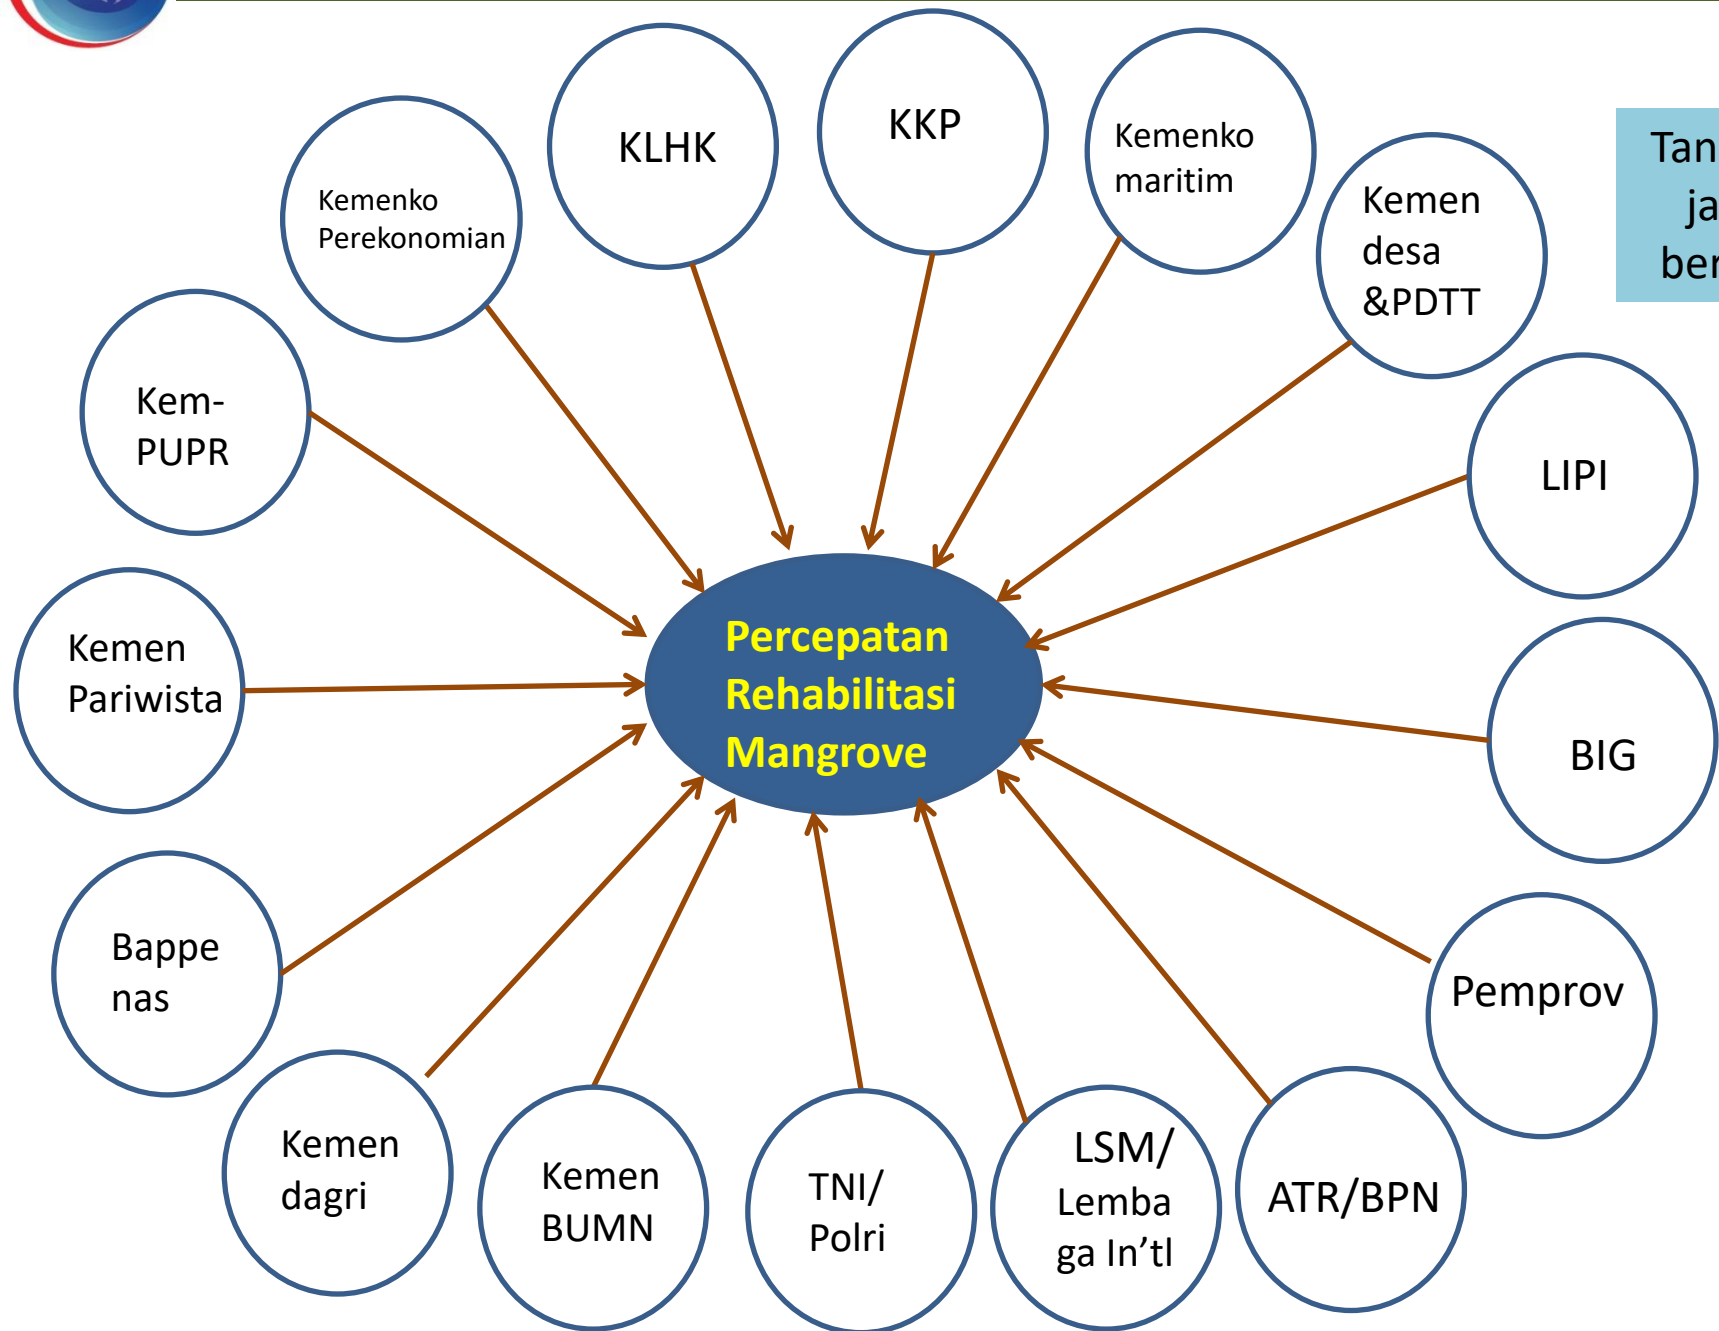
Tan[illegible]
ja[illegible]
ber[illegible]

Percepatan Rehabilitasi Mangrove

Kemenko Perekonomian

KLHK

KKP

Kemenko maritim

Kemen desa &PDTT

Kem-PUPR

LIPI

Kemen Pariwista

BIG

Bappe nas

Pemprov

Kemen dagri

Kemen BUMN

TNI/ Polri

LSM/ Lemba ga In’tl

ATR/BPN